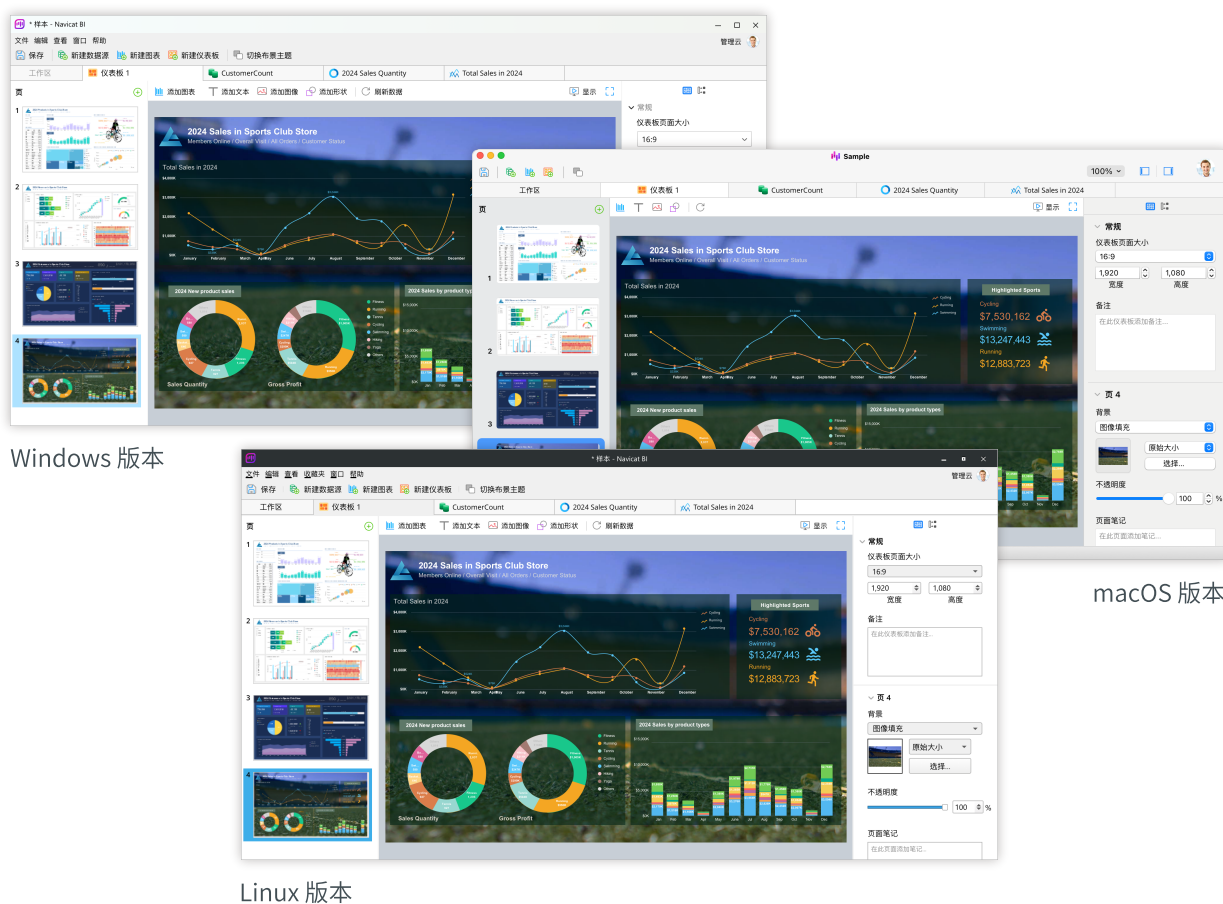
* 样本 - Navicat BI

文件 编辑 查看 窗口 帮助 管理云

保存 新建数据源 新建图表 新建仪表板 切换布景主题

工作区 仪表板 1 CustomerCount 2024 Sales Quantity Total Sales in 2024

页

添加图表 添加文本 添加图像 添加形状 刷新数据 显示

常规

仪表板页面大小

16:9

2024 Sales in Sports Club Store

Members Online / Overall Visit / All Orders / Customer Status

Total Sales in 2024

2024 New product sales

2024 Sales by product types

Sales Quantity

Gross Profit

Windows 版本

Sample

100%

工作区 仪表板 1 CustomerCount 2024 Sales Quantity Total Sales in 2024

页

显示

常规

仪表板页面大小

16:9

1,920 1,080

宽度 高度

备注

在此仪表板添加备注...

页 4

背景

图像填充

原始大小

选择...

不透明度

100 %

页面笔记

在此页面添加笔记...

Highlighted Sports

Cycling

$7,530,162

Swimming

$13,247,443

Running

$12,883,723

macOS 版本

* 样本 - Navicat BI

文件 编辑 查看 收藏夹 窗口 帮助 管理云

保存 新建数据源 新建图表 新建仪表板 切换布景主题

工作区 仪表板 1 CustomerCount 2024 Sales Quantity Total Sales in 2024

页

添加图表 添加文本 添加图像 添加形状 刷新数据 显示

常规

仪表板页面大小

16:9

1,920 1,080

宽度 高度

备注

在此仪表板添加备注...

页 4

背景

图像填充

原始大小

选择...

不透明度

100 %

页面笔记

在此页面添加笔记...

2024 Sales in Sports Club Store

Members Online / Overall Visit / All Orders / Customer Status

Total Sales in 2024

Highlighted Sports

Cycling

$7,530,162

Swimming

$13,247,443

Running

$12,883,723

2024 New product sales

2024 Sales by product types

Sales Quantity

Gross Profit

Linux 版本